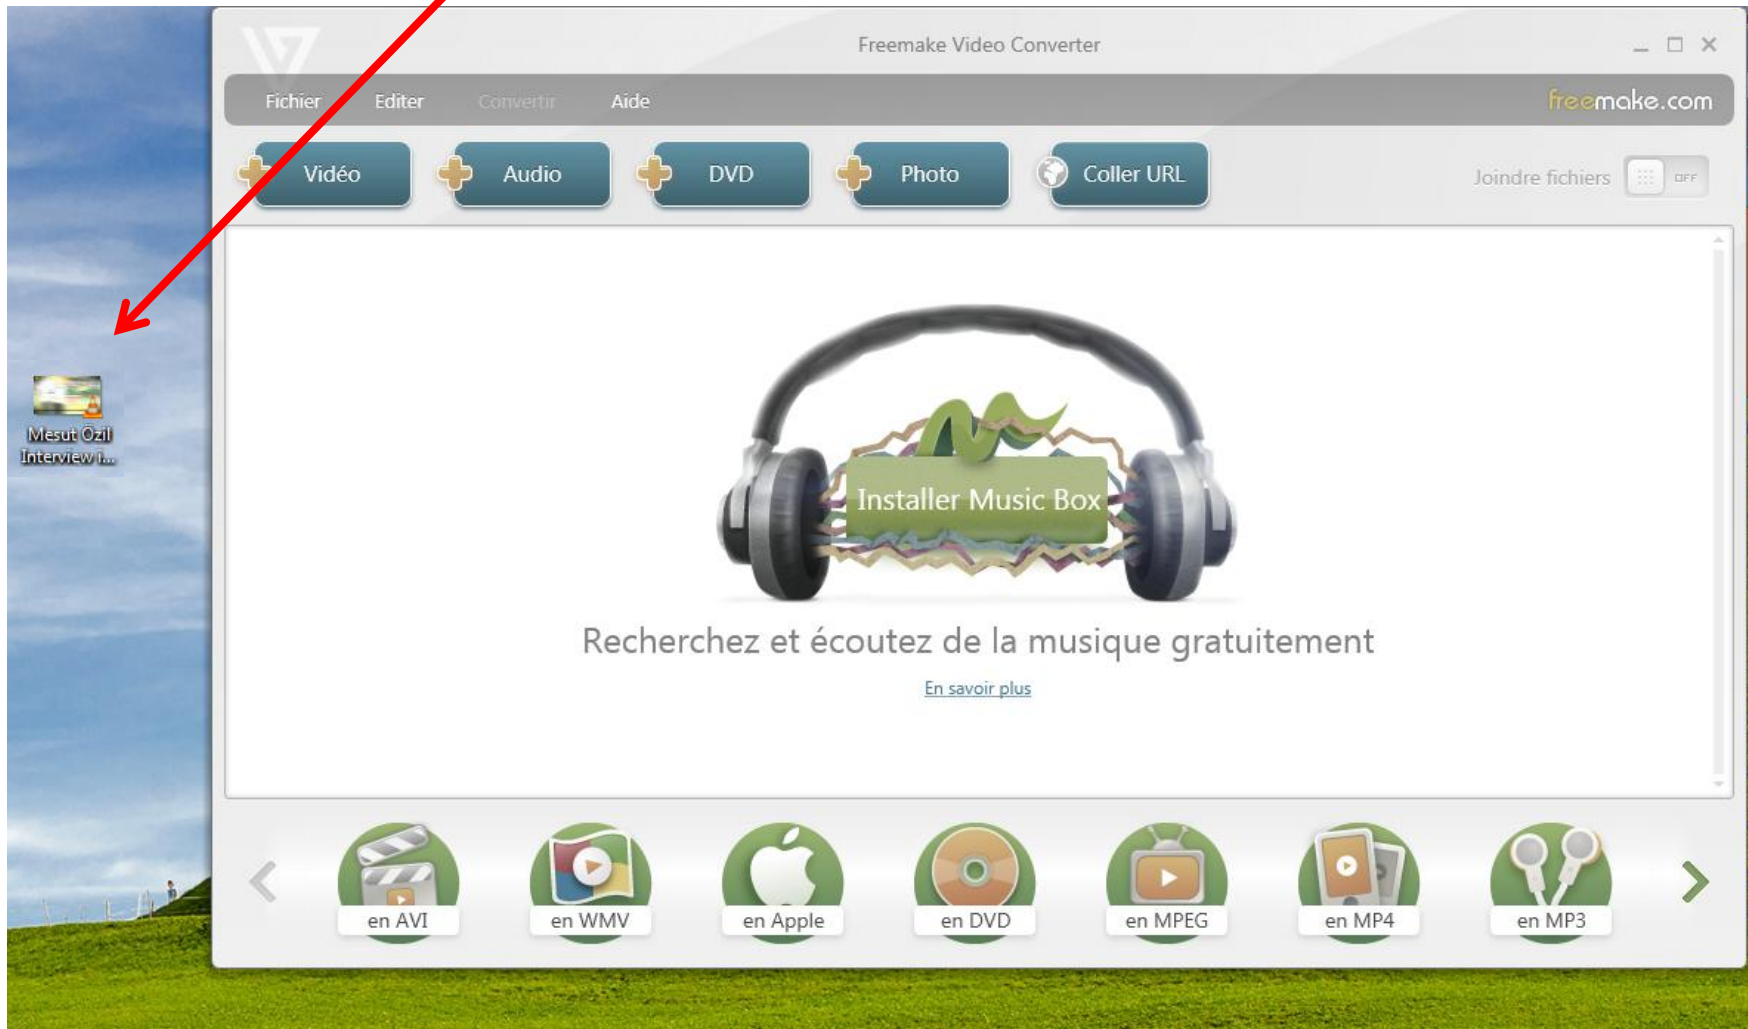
Mesut Özil Interview i...

Freemake Video Converter

Fichier Editer Convertir Aide

freemake.com

Vidéo
Audio
DVD
Photo
Coller URL

Joindre fichiers OFF

Installer Music Box

Recherchez et écoutez de la musique gratuitement

En savoir plus

en AVI
en WMV
en Apple
en DVD
en MPEG
en MP4
en MP3